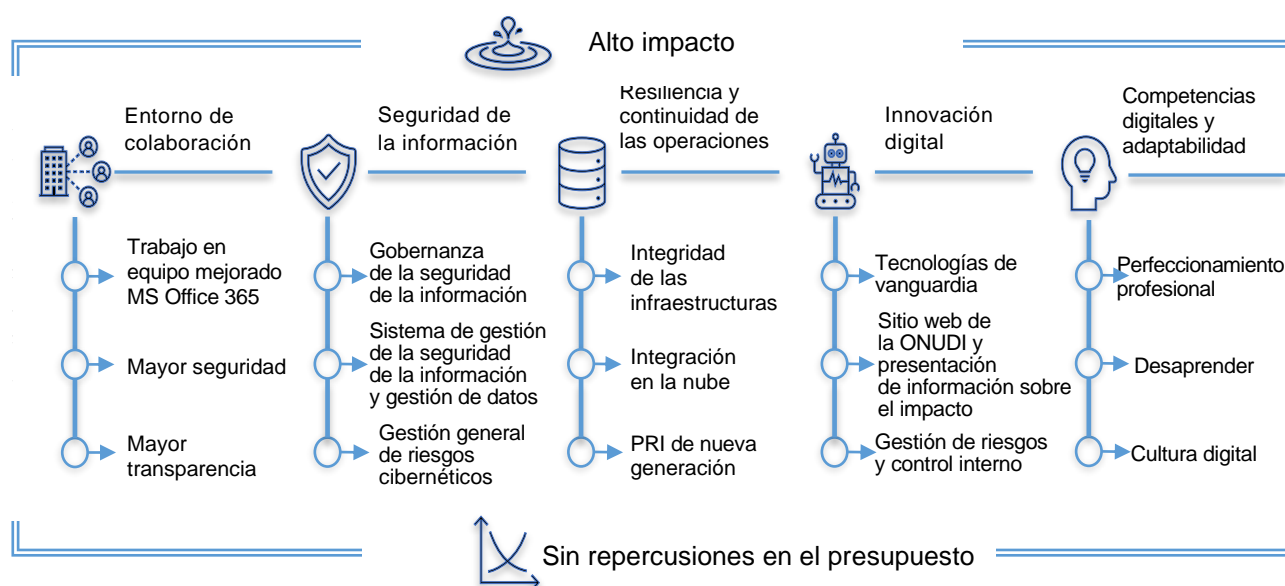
Alto impacto

Entorno de colaboración

Trabajo en equipo mejorado MS Office 365

Mayor seguridad

Mayor transparencia

Seguridad de la información

Gobernanza de la seguridad de la información

Sistema de gestión de la seguridad de la información y gestión de datos

Gestión general de riesgos cibernéticos

Resiliencia y continuidad de las operaciones

Integridad de las infraestructuras

Integración en la nube

PRI de nueva generación

Innovación digital

Tecnologías de vanguardia

Sitio web de la ONUDI y presentación de información sobre el impacto

Gestión de riesgos y control interno

Competencias digitales y adaptabilidad

Perfeccionamiento profesional

Desaprender

Cultura digital

Sin repercusiones en el presupuesto